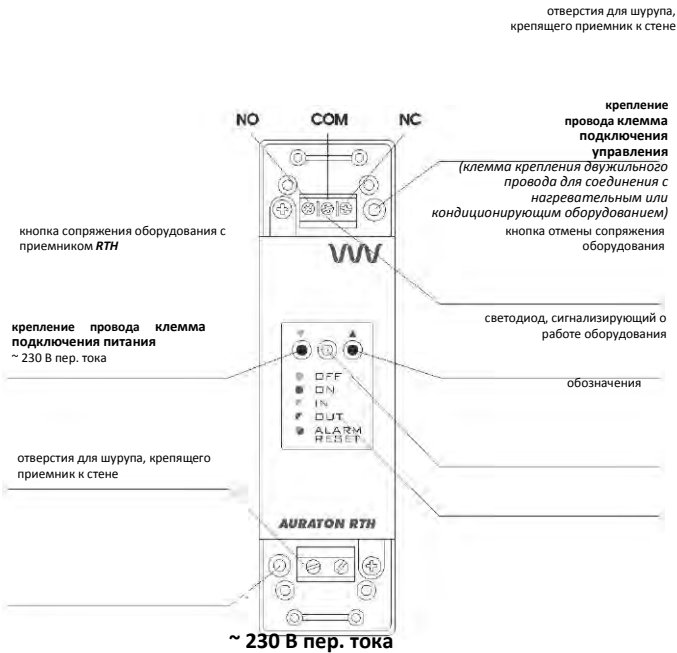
отверстия для шурупа, крепящего приемник к стене

NO COM NC

крепление провода клемма подключения управления
(клемма крепления двужильного провода для соединения с нагревательным или кондиционирующим оборудованием)

кнопка сопряжения оборудования с приемником RTH

кнопка отмены сопряжения оборудования

светодиод, сигнализирующий о работе оборудования

крепление провода клемма подключения питания
~ 230 В пер. тока

обозначения

OFF
ON
IN
OUT
ALARM
RESET

отверстия для шурупа, крепящего приемник к стене

AURATON RTH

~ 230 В пер. тока